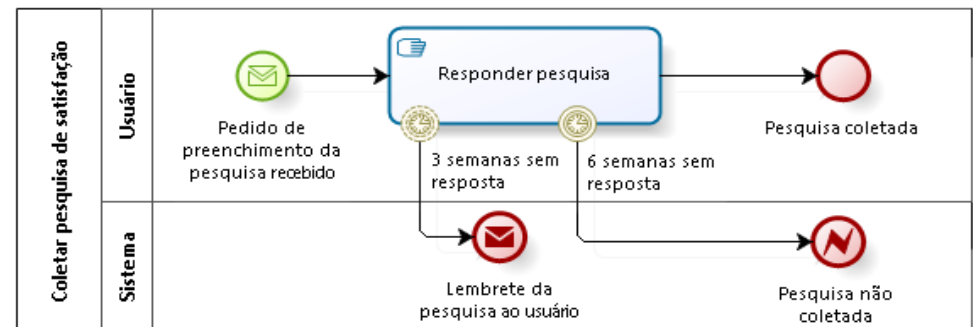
Coletar pesquisa de satisfação

Usuário

Sistema

Pedido de preenchimento da pesquisa recebido

Responder pesquisa

Pesquisa coletada

3 semanas sem resposta

6 semanas sem resposta

Lembrete da pesquisa ao usuário

Pesquisa não coletada